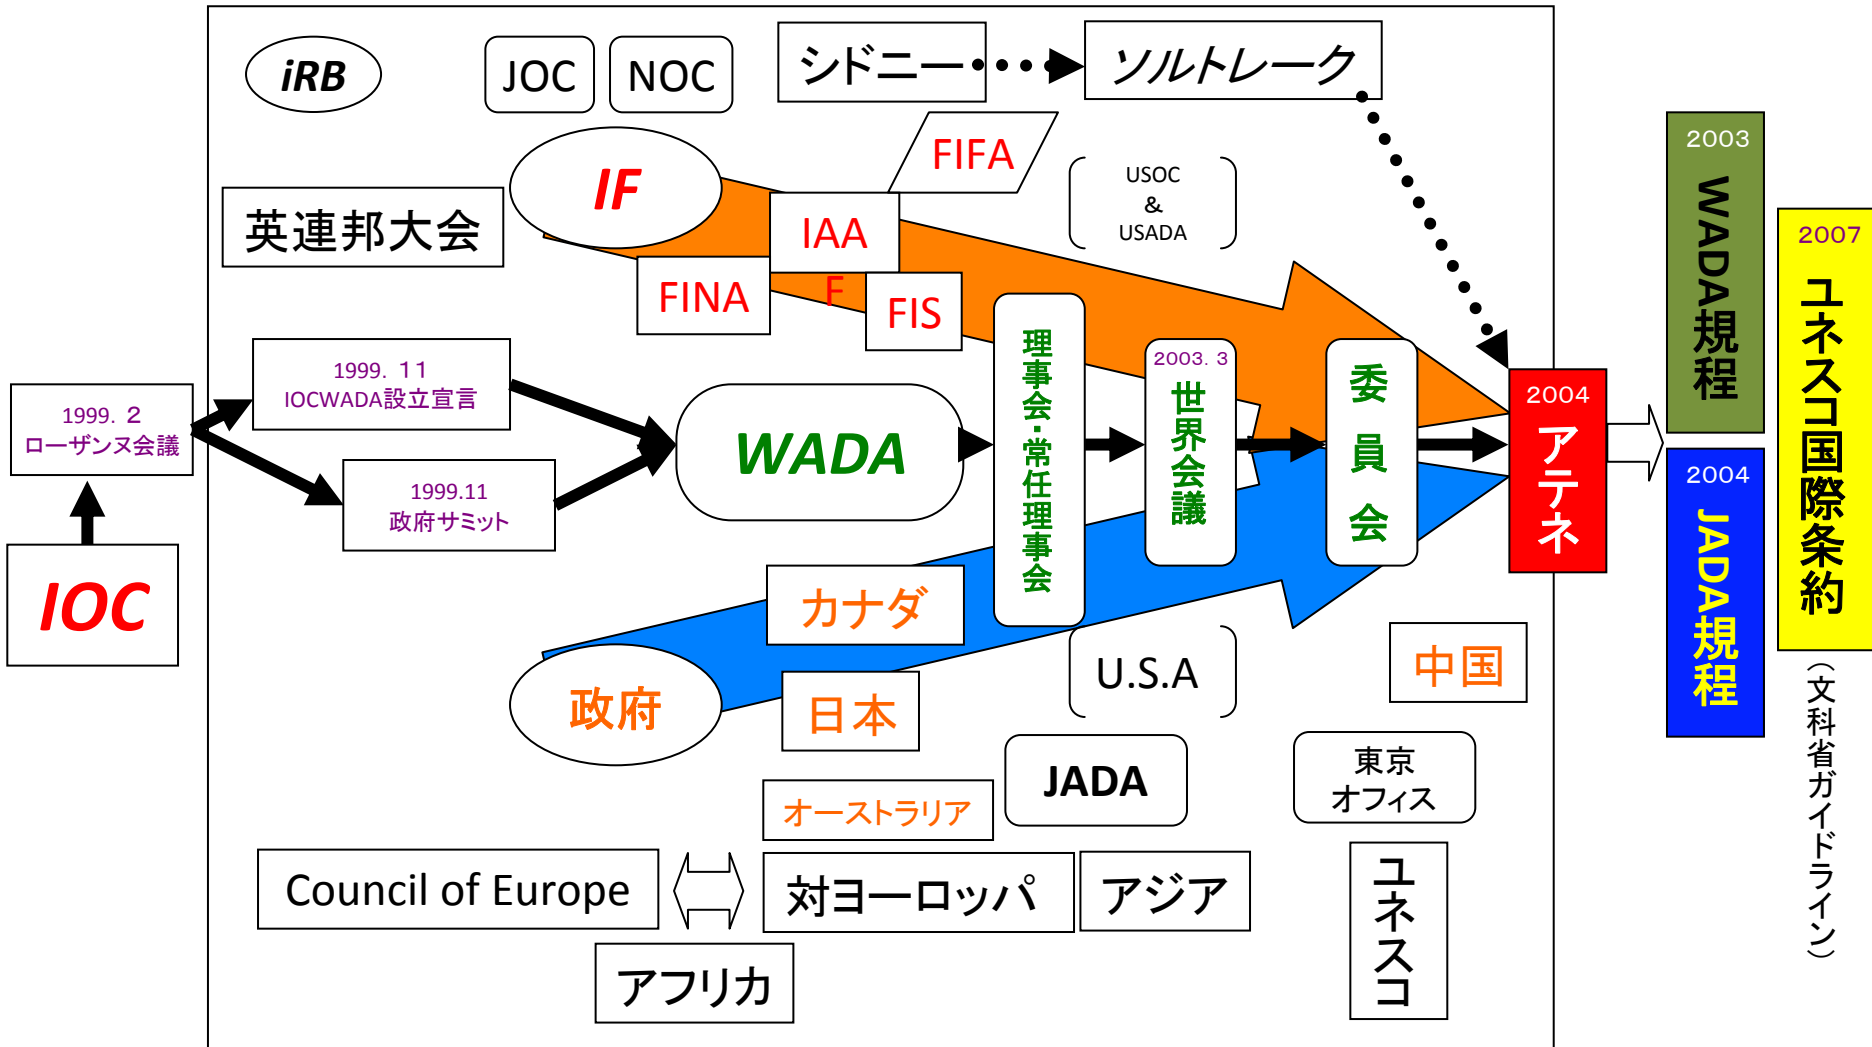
iRB

JOC

NOC

シドニー

ソルトレーク

IF

FIFA

USOC
&
USADA

英連邦大会

IAA

F

FINA

FIS

1999. 2
ローザンヌ会議

1999. 11
IOCWADA設立宣言

1999.11
政府サミット

WADA

理事会・常任理事会

2003. 3
世界会議

委員会

2004
アテネ

2003
WADA規程

2004
JADA規程

2007
ユネスコ国際条約

（文科省ガイドライン）

IOC

カナダ

政府

日本

U.S.A

中国

JADA

東京
オフィス

オーストラリア

Council of Europe

対ヨーロッパ

アジア

ユネスコ

アフリカ